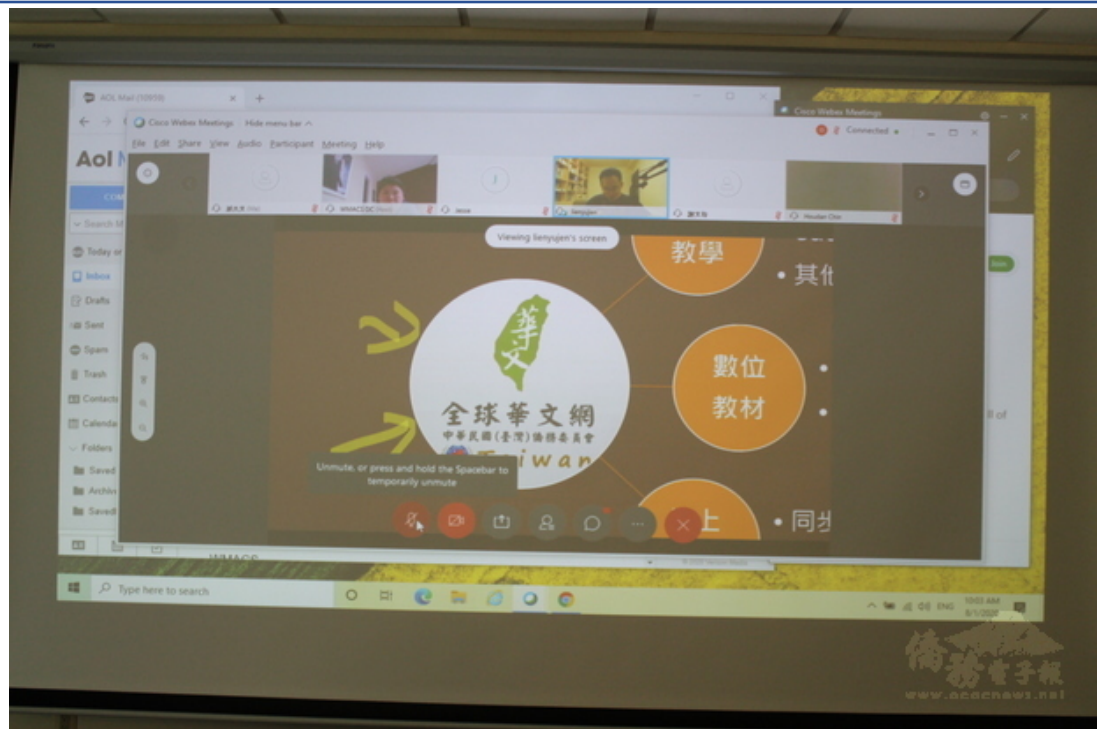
AOL Mail (10950)
Cisco Webex Meetings
Cisco Webex Meetings Hide menu bar
File Edit Share View Audio Participant Meeting Help
Connected
Aol
Search M
Today
Inbox
Drafts
Sent
Spam
Trash
Contacts
Calendar
Folders
Saved
Archive
Saved
WMACS
Jesse
lienyujen
Heather Chin
Viewing lienyujen's screen
華文
全球華文網
中華民國(臺灣)僑務委員會
Taiwan
教學
• 其他
數位
教材
上
• 同步
Unmute, or press and hold the Spacebar to temporarily unmute
Type here to search
ENG
10:03 AM
8/1/2020
僑務電子報
www.ocacnews.net